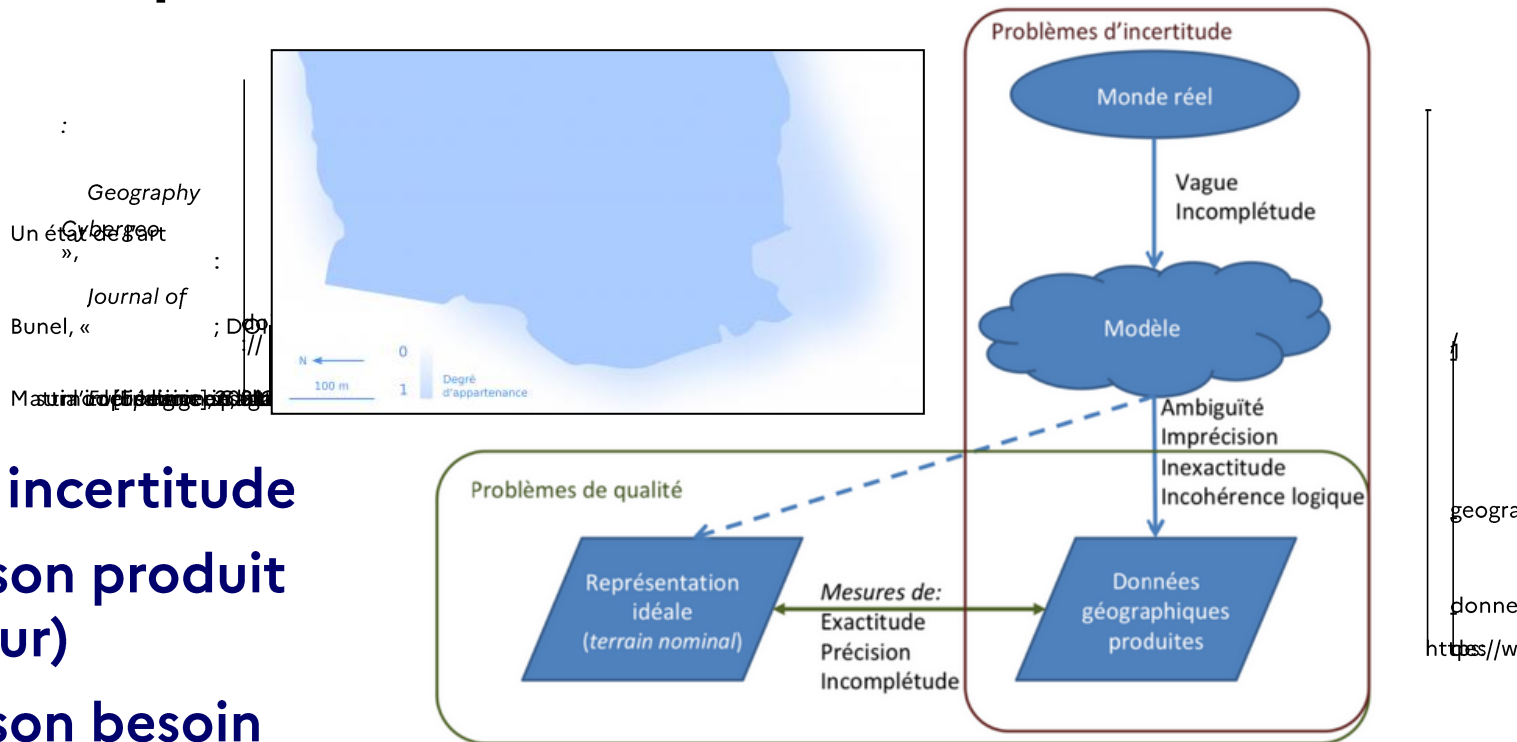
:

Geography

Un état de l'art Cybergeo

»,

:

Journal of

Bunel, « ; DO

//

Maturi d'Edition

N

100 m

0

1

Degré d'appartenance

incertitude

son produit

ur)

son besoin

Problèmes d'incertitude

Monde réel

Vague
Incomplétude

Modèle

Ambiguïté
Imprécision
Inexactitude
Incohérence logique

Problèmes de qualité

Représentation idéale (terrain nominal)

Mesures de:
Exactitude
Précision
Incomplétude

Données géographiques produites

geogra

donne

https://w